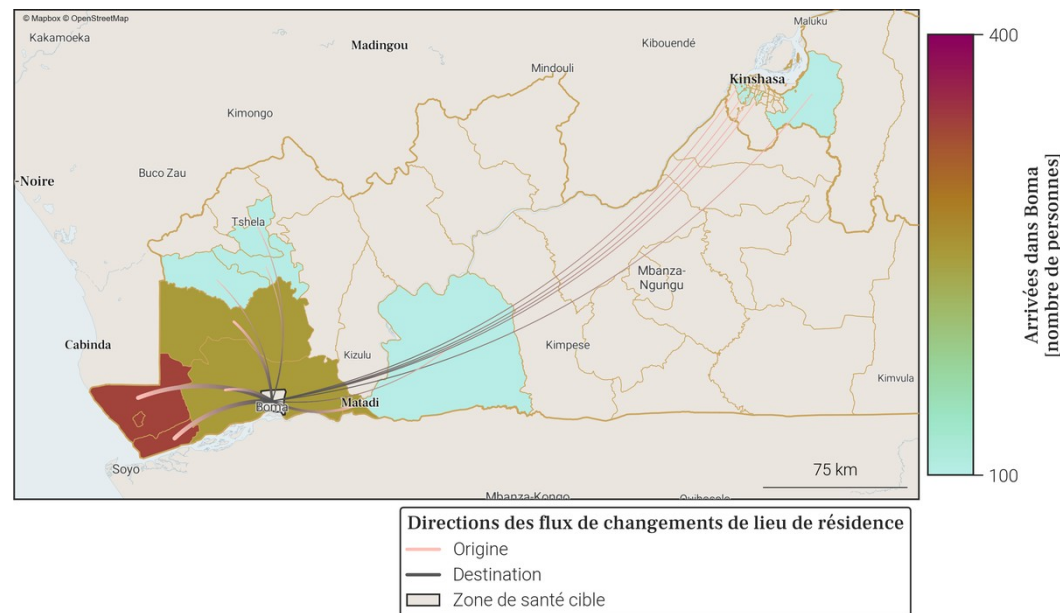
© Mapbox © OpenStreetMap
Kakamoeka
Madingou
Mindouli
Kibouendé
Maluku
Kinshasa
Kimongo
-Noire
Buco Zau
Tshela
Mbanza-Ngungu
Cabinda
Kizulu
Kimpese
Kimvula
Boma
Matadi
Soyo
75 km
Mbanza-Kongo
Quibocolo

400
100
Arrivées dans Boma [nombre de personnes]

Directions des flux de changements de lieu de résidence
Origine
Destination
Zone de santé cible